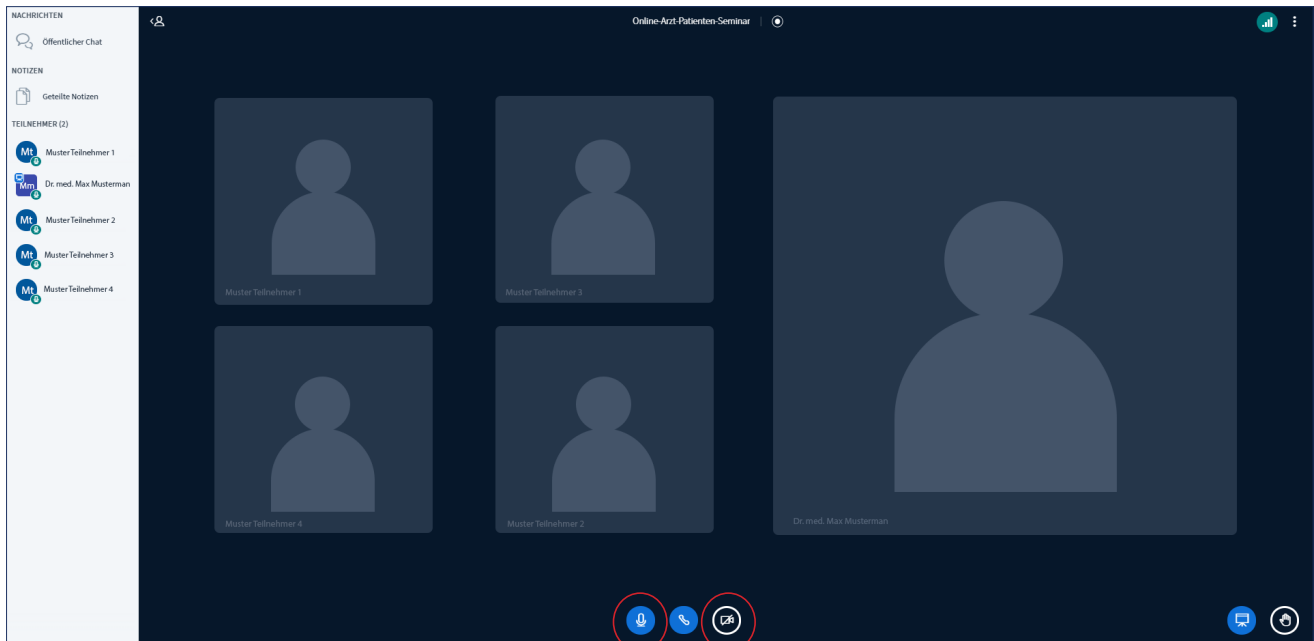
NACHRICHTEN

Öffentlicher Chat

NOTIZEN

Geteilte Notizen

TEILNEHMER (2)

Mt MusterTeilnehmer 1

Mm Dr. med. Max Musterman

Mt MusterTeilnehmer 2

Mt MusterTeilnehmer 3

Mt MusterTeilnehmer 4

Online-Arzt-Patienten-Seminar

Muster Teilnehmer 1

Muster Teilnehmer 3

Muster Teilnehmer 4

Muster Teilnehmer 2

Dr. med. Max Musterman